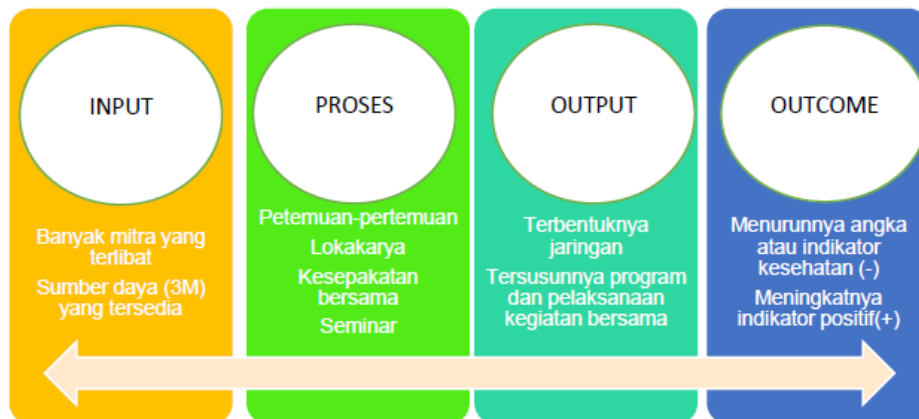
INPUT

Banyak mitra yang terlibat

Sumber daya (3M) yang tersedia

PROSES

Petemuan-pertemuan

Lokakarya

Kesepakatan bersama

Seminar

OUTPUT

Terbentuknya jaringan

Tersusunnya program dan pelaksanaan kegiatan bersama

OUTCOME

Menurunnya angka atau indikator kesehatan (-)

Meningkatnya indikator positif(+)